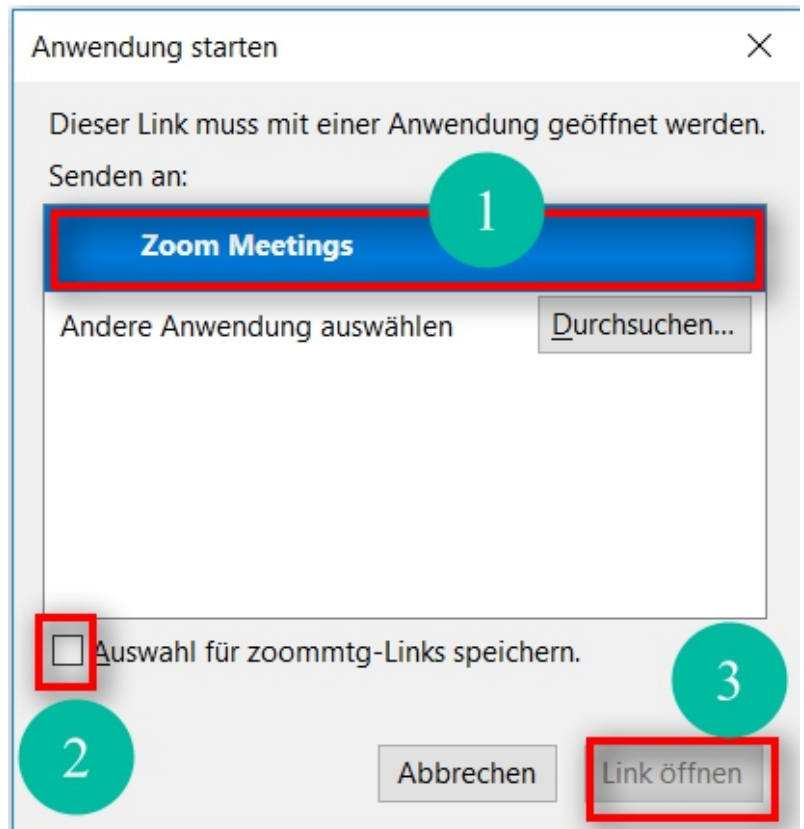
Anwendung starten

×

Dieser Link muss mit einer Anwendung geöffnet werden.

Senden an:

Zoom Meetings

1

Andere Anwendung auswählen

Durchsuchen...

Auswahl für zoommtg-Links speichern.

3

2

Abbrechen

Link öffnen